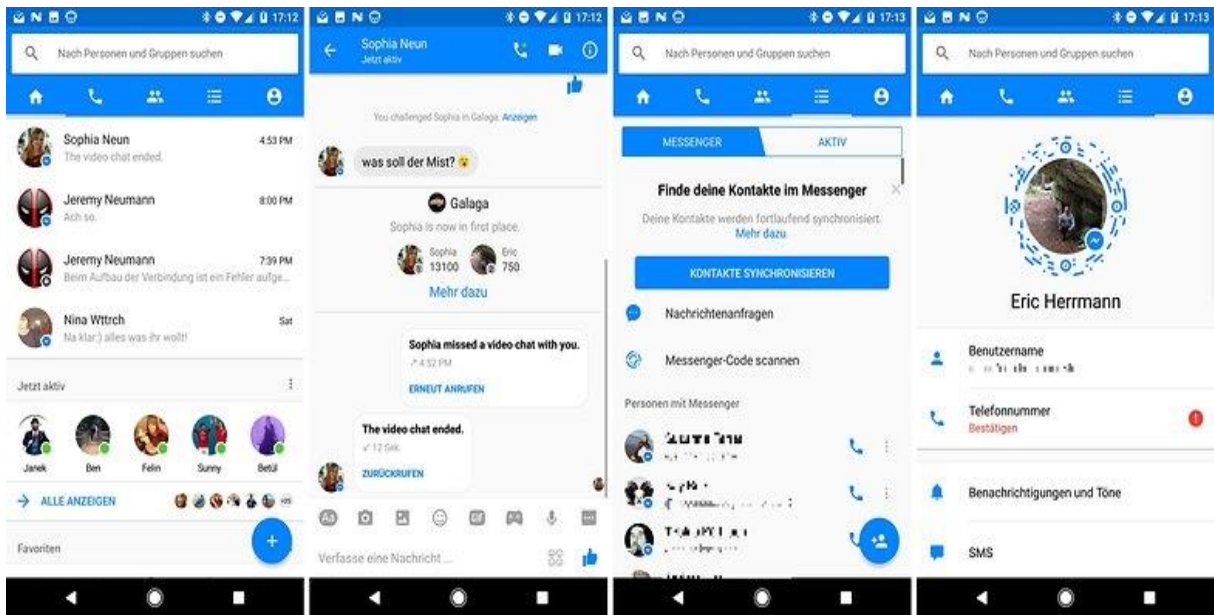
17:12

Nach Personen und Gruppen suchen

Sophia Neun
The video chat ended.
4:53 PM

Jeremy Neumann
Ach so.
8:00 PM

Jeremy Neumann
Beim Aufbau der Verbindung ist ein Fehler aufge...
7:39 PM

Nina Wttrch
Na klar:) alles was ihr wollt!
Sat

Jetzt aktiv

Janek Ben Felin Sunny Betül

ALLE ANZEIGEN

Favoriten

17:12

Sophia Neun
Jetzt aktiv

You challenged Sophia in Galaga. Anzeigen

was soll der Mist? 😮

Galaga
Sophia is now in first place.
Sophia 13100
Eric 750
Mehr dazu

Sophia missed a video chat with you.
4:52 PM
ERNEUT ANRUFEN

The video chat ended.
12 Sek.
ZURÜCKRUFEN

Verfasse eine Nachricht ...

17:13

Nach Personen und Gruppen suchen

MESSENGER
AKTIV

Finde deine Kontakte im Messenger
Deine Kontakte werden fortlaufend synchronisiert. Mehr dazu

KONTAKTE SYNCHRONISIEREN

Nachrichtenanfragen

Messenger-Code scannen

Personen mit Messenger

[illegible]
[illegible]
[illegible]

17:13

Nach Personen und Gruppen suchen

Eric Herrmann

Benutzername
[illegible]

Telefonnummer
Bestätigen

Benachrichtigungen und Töne

SMS